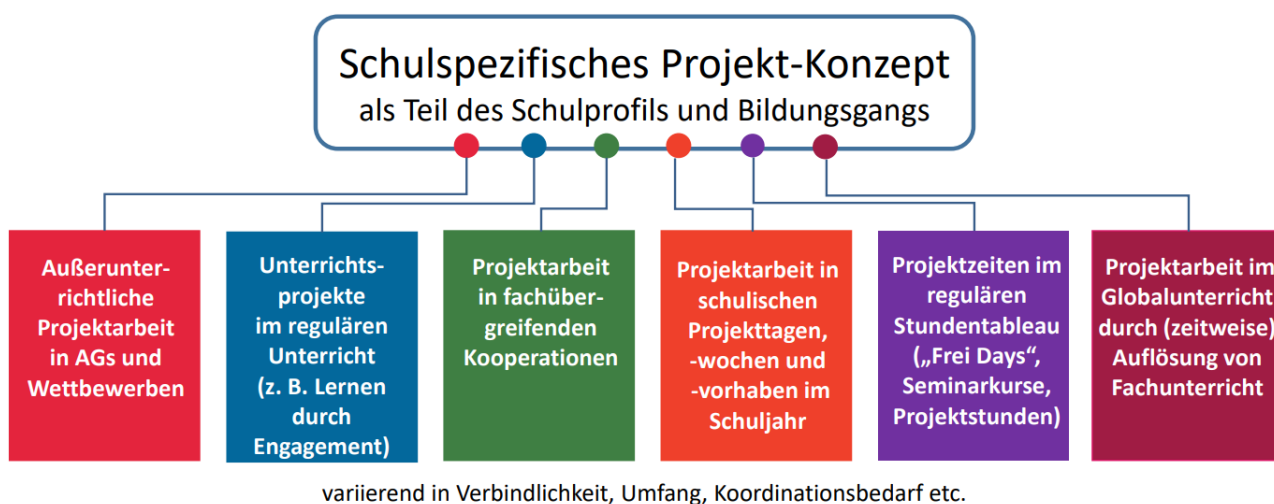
Schulspezifisches Projekt-Konzept
als Teil des Schulprofils und Bildungsgangs

Außerunterrichtliche Projektarbeit in AGs und Wettbewerben

Unterrichtsprojekte im regulären Unterricht (z. B. Lernen durch Engagement)

Projektarbeit in fachübergreifenden Kooperationen

Projektarbeit in schulischen Projekttagen, -wochen und -vorhaben im Schuljahr

Projektzeiten im regulären Stundentableau („Frei Days“, Seminarkurse, Projektstunden)

Projektarbeit im Globalunterricht durch (zeitweise) Auflösung von Fachunterricht

variierend in Verbindlichkeit, Umfang, Koordinationsbedarf etc.